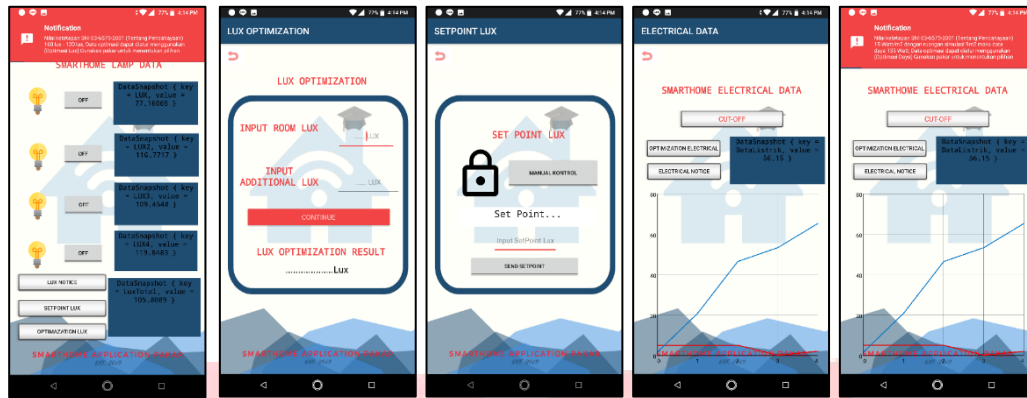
77% 4:34 PM

Notification
Nilai kebutuhan SNI 03-6575-2001 (Tentang Pencahayaan) 100 lux - 120 lux, Data optimasi dapat diatur menggunakan (Optimasi Lux) Gunakan pakar untuk menentukan pilihan

SMARTHOME LAMP DATA

OFF
DataSnapshot { key = LUX, value = 77.16066 }

OFF
DataSnapshot { key = LUX2, value = 116.7717 }

OFF
DataSnapshot { key = LUX3, value = 109.4548 }

OFF
DataSnapshot { key = LUX4, value = 119.8483 }

LUX NOTICE
SETPOINT LUX
OPTIMIZATION LUX
DataSnapshot { key = luxTotal, value = 105.8089 }

SMARTHOME APPLICATION PANAR

77% 4:34 PM

LUX OPTIMIZATION

LUX OPTIMIZATION

INPUT ROOM LUX
....LUX

INPUT ADDITIONAL LUX
....LUX

CONTINUE

LUX OPTIMIZATION RESULT

.....................Lux

77% 4:34 PM

SETPOINT LUX

SET POINT LUX

MANUAL KONTROL

Set Point...

Input SetPoint Lux

SEND SETPOINT

SMARTHOME APPLICATION PANAR

77% 4:34 PM

ELECTRICAL DATA

SMARTHOME ELECTRICAL DATA

CUT-OFF

OPTIMIZATION ELECTRICAL
DataSnapshot { key = DataListrik, value = 36.15 }

ELECTRICAL NOTICE

80
60
40
20
0
1
2
3

SMARTHOME APPLICATION PANAR

77% 4:34 PM

Notification
Nilai kebutuhan SNI 03-6575-2001 (Tentang Pencahayaan) 15 Watt/m2 dengan ruangan standart 9m2 maka data 135 Watt, Data optimasi dapat diatur menggunakan (Optimasi Daya) Gunakan pakar untuk menentukan pilihan

SMARTHOME ELECTRICAL DATA

CUT-OFF

OPTIMIZATION ELECTRICAL
DataSnapshot { key = DataListrik, value = 36.15 }

ELECTRICAL NOTICE

80
60
40
20
0
1
2
3

SMARTHOME APPLICATION PANAR